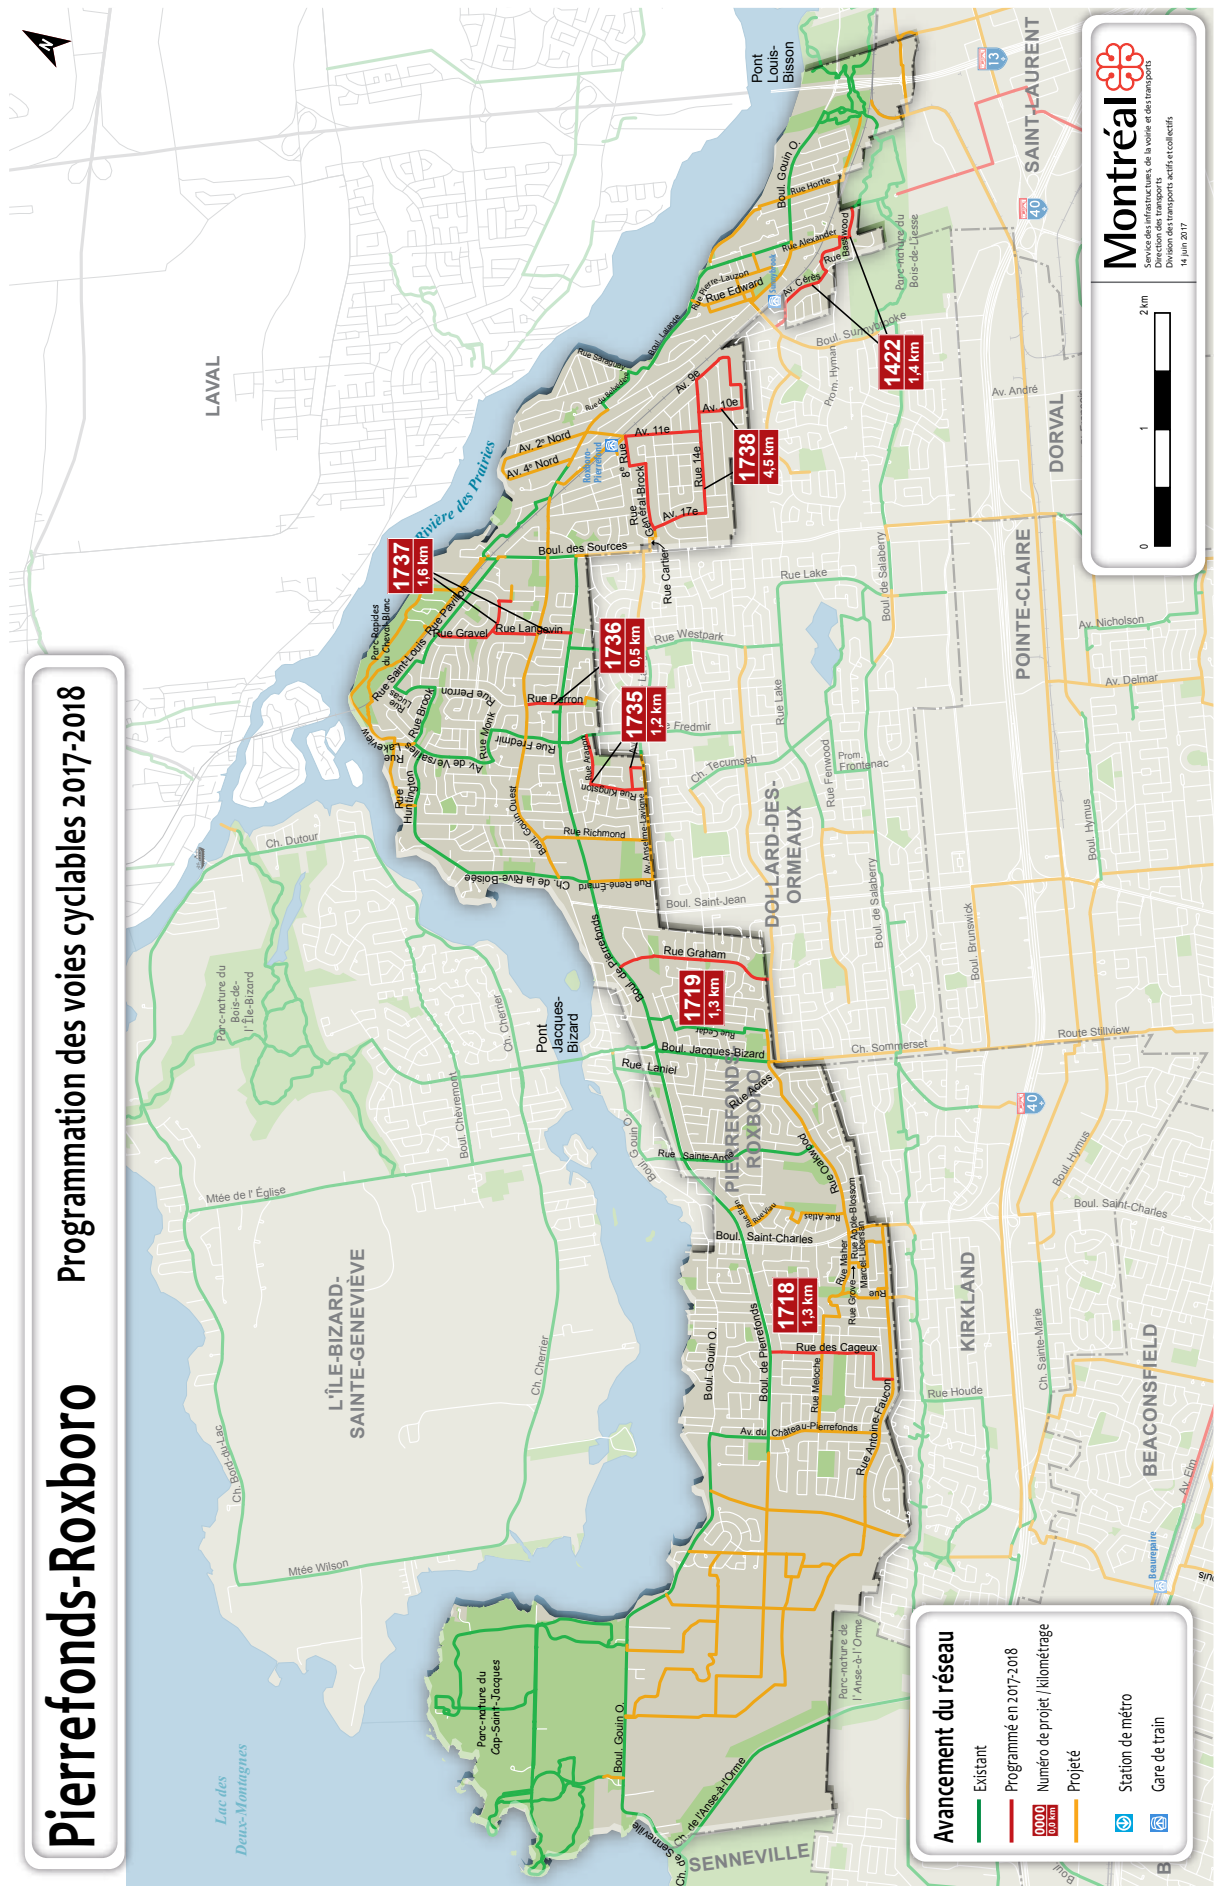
Pierrefonds-Roxboro

Programmation des voies cyclables 2017-2018

Montréal
Service des infrastructures de la voirie et des transports
Direction des transports
Division des transports actifs et collectifs
14 juin 2017

0 1 2 km

Avancement du réseau
Existant
Programmé en 2017-2018
0000 0,0 km Numéro de projet / kilométrage
Projeté
Station de métro
Gare de train

LAVAL
Rivière des Prairies
Pont Louis-Bisson
SAINT-LAURENT
DORVAL
POINTE-CLAIRE
DOLLARD-DES-ORMEAUX
KIRKLAND
BEACONSFIELD
SENNEVILLE
L'ÎLE-BIZARD-SAINTE-GENEVIÈVE
PIERREFONDS-ROXBORO
Lac des Deux-Montagnes
Pont Jacques-Bizard

1422 1,4 km
1738 4,5 km
1737 1,6 km
1736 0,5 km
1735 1,2 km
1719 1,3 km
1718 1,3 km

Boul. Gouin O.
Rue Hortie
Rue Alexander
Rue Basswood
Rue Pierre-Lauzon
Rue Edward
Av. Cérès
Boul. Sunnybrooke
Parc-nature du Bois-de-Liesse
Prom. Hyman
Av. André
Boul. Lalande
Rue Saraguay
Rue de Belvédère
Av. 9e
Av. 10e
Av. 11e
Av. 2e Nord
Av. 4e Nord
8e Rue
Rue 14e
Av. 17e
Rue Général-Brock
Rue Cartier
Boul. des Sources
Boul. de Salaberry
Rue Lake
Rue Westpark
Rue Fredmir
Ch. Tecumseh
Rue Fenwood
Prom. Frontenac
Av. Nicholson
Av. Delmar
Parc-Rapides du Cheval-Blanc
Rue Saint-Louis
Rue Pavillon
Rue Gravel
Rue Langevin
Rue Perron
Rue Lucas
Rue Brook
Rue Monk
Rue Lakeview
Av. de Versailles
Rue Huntington
Boul. Gouin Ouest
Rue Arnold
Rue Kingston
Rue Anselme-Lavigne
Rue Richmond
Rue René-Émard
Ch. de la Rive-Boisée
Ch. Dutour
Boul. Saint-Jean
Boul. Hymus
Boul. Brunswick
Rue Graham
Boul. de Pierrefonds
Rue Cedar
Boul. Jacques-Bizard
Ch. Sommerset
Route Stillview
Rue Laniel
Rue Acres
Rue Sainte-Anne
Rue Oakwood
Rue Roy
Rue Viau
Rue Alfas
Boul. Saint-Charles
Rue Maher
Rue Groove
Rue Marcel-Liberman
Rue Alice-Bisson
Rue des Cageux
Rue Meloche
Av. du Château-Pierrefonds
Rue Antoine-Faucon
Rue Houde
Ch. Sainte-Marie
Av. Elm
Beaurepaire
Parc-nature du Bois-de-l'Île-Bizard
Boul. Chèvremont
Ch. Cherrier
Mtée de l'Église
Ch. Bord-du-Lac
Mtée Wilson
Parc-nature du Cap-Saint-Jacques
Boul. Gouin O.
Ch. de l'Anse-à-l'Orme
Parc-nature de l'Anse-à-l'Orme
Ch. de Senneville
Roxboro-Pierrefonds
13
40